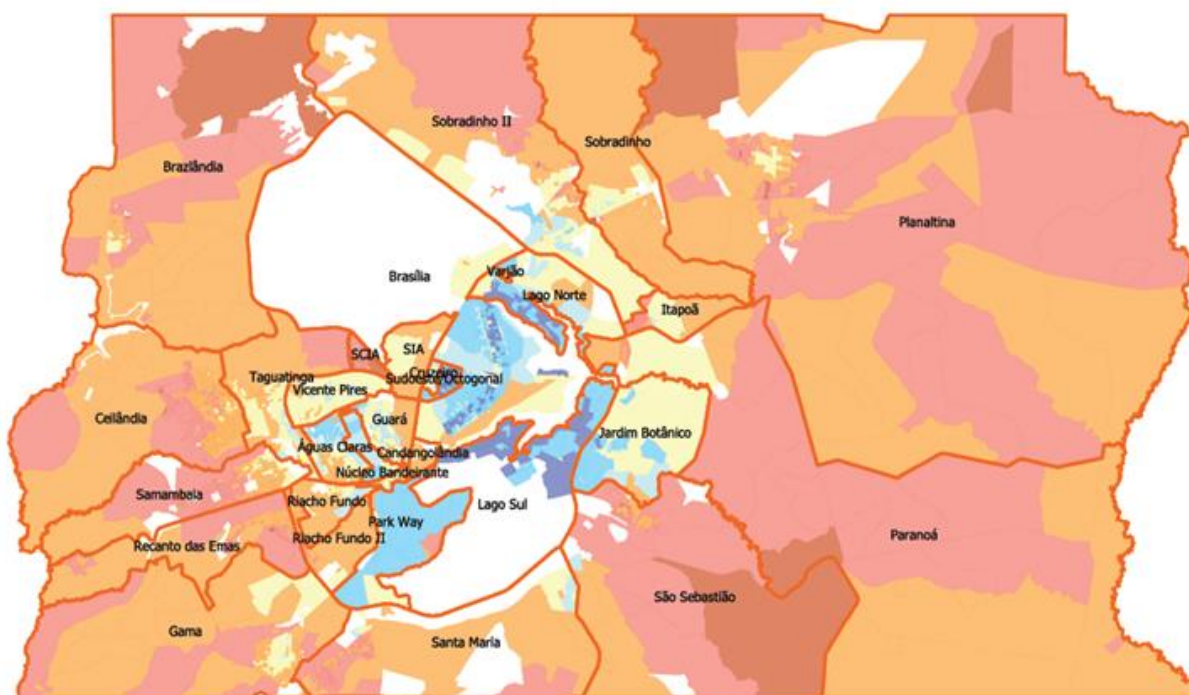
Sobradinho II
Sobradinho
Brazlândia
Planaltina
Brasília
Varjão
Lago Norte
Itapoã
SCIA
SIA
Cruzeiro
Taguatinga
Sudoeste/Octogonal
Vicente Pires
Ceilândia
Guará
Jardim Botânico
Águas Claras
Candangolândia
Núcleo Bandeirante
Samambaia
Riacho Fundo
Lago Sul
Park Way
Recanto das Emas
Riacho Fundo II
Paranoá
São Sebastião
Gama
Santa Maria